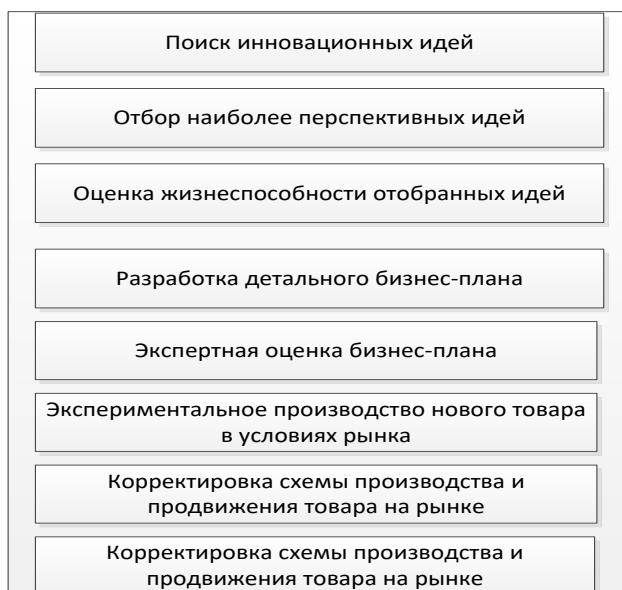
Поиск инновационных идей

Отбор наиболее перспективных идей

Оценка жизнеспособности отобранных идей

Разработка детального бизнес-плана

Экспертная оценка бизнес-плана

Экспериментальное производство нового товара в условиях рынка

Корректировка схемы производства и продвижения товара на рынке

Корректировка схемы производства и продвижения товара на рынке